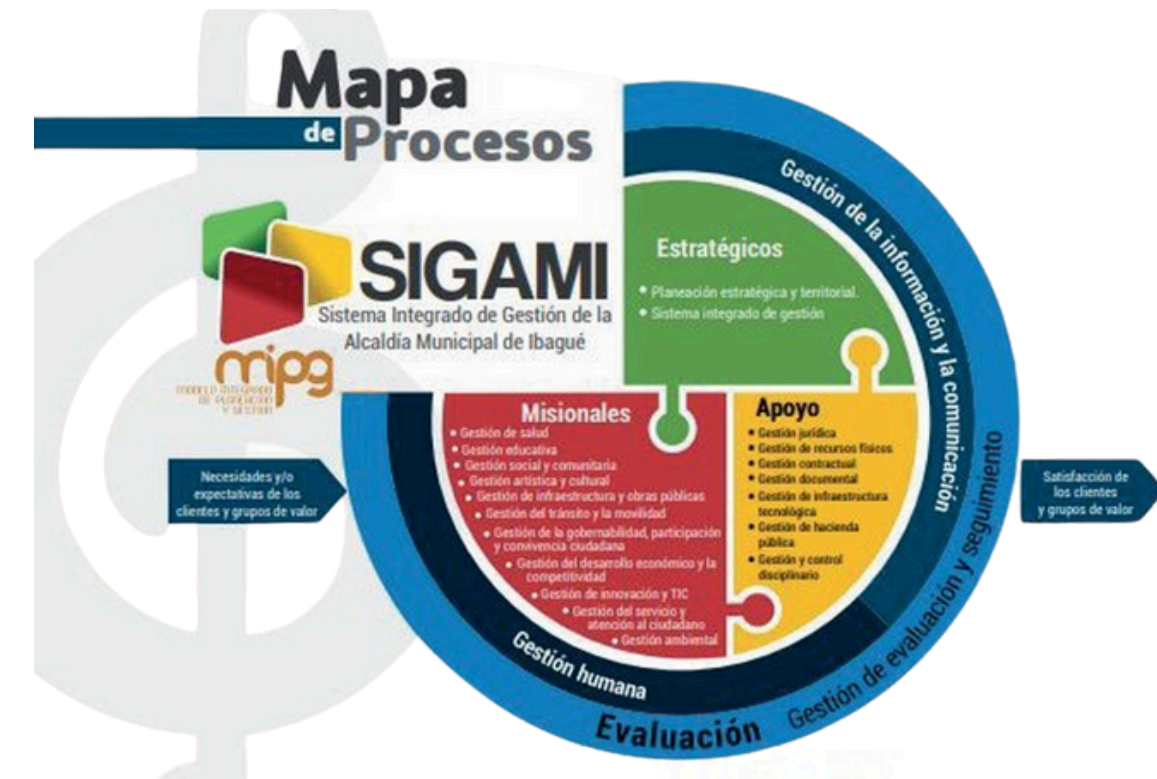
Mapa de Procesos

SIGAMI
Sistema Integrado de Gestión de la Alcaldía Municipal de Ibagué

mipg
MODELO INTEGRADO DE PLANEACIÓN Y GESTIÓN

Estratégicos
• Planeación estratégica y territorial.
• Sistema integrado de gestión

Gestión de la información y la comunicación

Misionales
• Gestión de salud
• Gestión educativa
• Gestión social y comunitaria
• Gestión artística y cultural
• Gestión de infraestructura y obras públicas
• Gestión del tránsito y la movilidad
• Gestión de la gobernabilidad, participación y convivencia ciudadana
• Gestión del desarrollo económico y la competitividad
• Gestión de innovación y TIC
• Gestión del servicio y atención al ciudadano
• Gestión ambiental

Apoyo
• Gestión jurídica
• Gestión de recursos físicos
• Gestión contractual
• Gestión documental
• Gestión de infraestructura tecnológica
• Gestión de hacienda pública
• Gestión y control disciplinario

Necesidades y/o expectativas de los clientes y grupos de valor

Satisfacción de los clientes y grupos de valor

Gestión humana

Gestión de evaluación y seguimiento

Evaluación